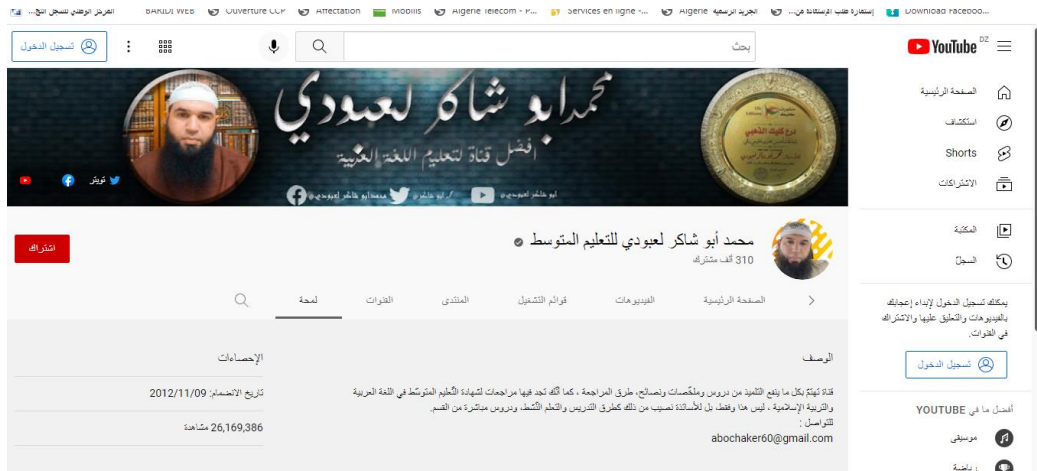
Download Faceboo... | إستمارة طلب الإستفادة من... | الجريدة الرسمية | Algérie | Services en ligne -... | Algérie Télécom - P... | Mobilis | Affectation | Ouverture CCP | BARIDI WEB | المركز الوطني للسجل التج...

YouTube DZ

بحث

تسجيل الدخول

الصفحة الرئيسية
استكشاف
Shorts
الاشتراكات

المكتبة
السجلّ

يمكنك تسجيل الدخول لإبداء إعجابك بالفيديوهات والتعليق عليها والاشتراك في القنوات.

تسجيل الدخول

أفضل ما في YOUTUBE
موسيقى
رياضة

محمد أبو شاكر لعبودي
أفضل قناة لتعليم اللغة العربية

تويتر

أبو شاكر لعبودي
محمد أبو شاكر لعبودي

محمد أبو شاكر لعبودي للتعليم المتوسط
310 ألف مشترك

اشتراك

الصفحة الرئيسية | الفيديوهات | قوائم التشغيل | المنتدى | القنوات | لمحة

الوصف

قناة تهتمّ بكل ما ينفع التلميذ من دروس وملخّصات ونصائح، طرق المراجعة ، كما أنّك تجد فيها مراجعات لشهادة التّعليم المتوسّط في اللغة العربية والتربية الإسلامية ، ليس هذا وفقط بل للأساتذة نصيب من ذلك كطرق التدريس والتعلم النّشط، ودروس مباشرة من القسم.
للتواصل :
abochaker60@gmail.com

الإحصاءات

تاريخ الانضمام: 2012/11/09

26,169,386 مشاهدة